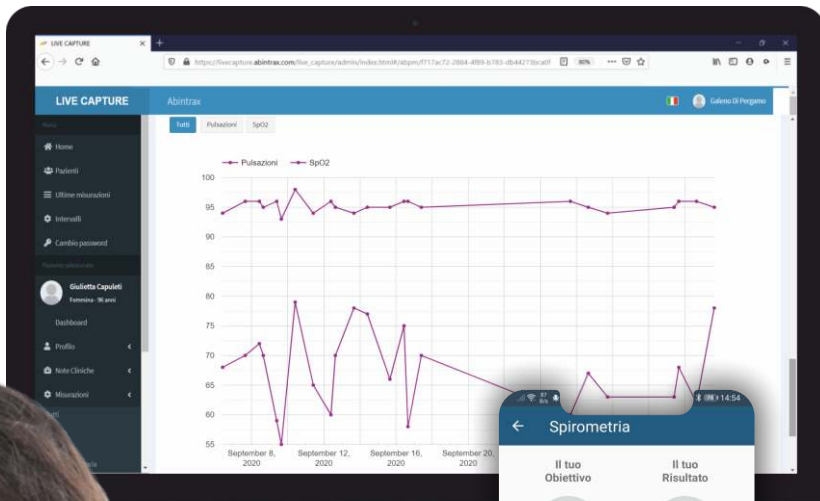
LIVE CAPTURE
https://livecapture.abintrax.com/live_capture/admin/index.html#/abpm/f717ac72-2884-4f89-b783-db44273bcabf 80%

LIVE CAPTURE
Abintrax
Galeno Di Pergamo

Menu
Home
Pazienti
Ultime misurazioni
Intervalli
Cambio password
Paziente selezionato
Giulietta Capuleti
Femmina - 96 anni
Dashboard
Profilo
Note Cliniche
Misurazioni
Tutti

Tutti Pulsazioni SpO2

Pulsazioni SpO2

100
95
90
85
80
75
70
65
60
55

September 8, 2020
September 12, 2020
September 16, 2020
September 20, 2020

14:54
Spirometria
Il tuo Obiettivo
Il tuo Risultato